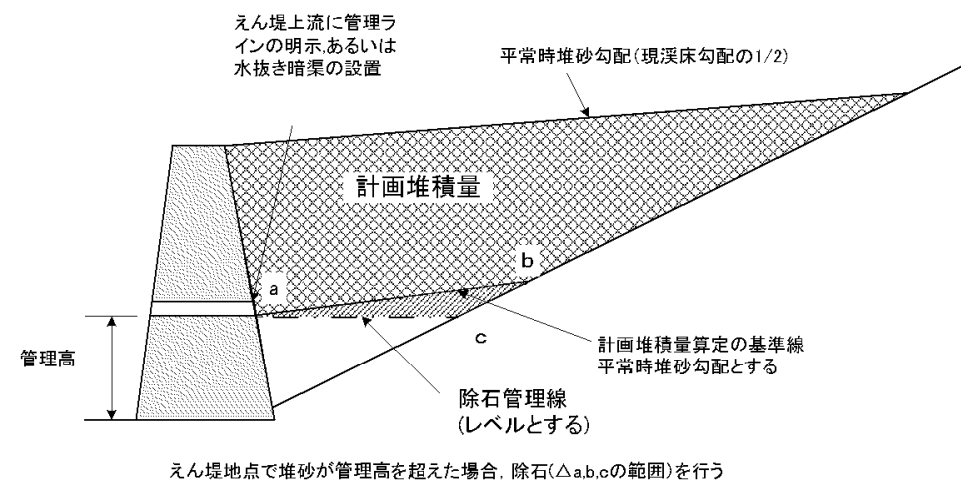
えん堤上流に管理ラインの明示,あるいは水抜き暗渠の設置

平常時堆砂勾配(現渓床勾配の1/2)

計画堆積量

b

a

c

管理高

計画堆積量算定の基準線
平常時堆砂勾配とする

除石管理線
(レベルとする)

えん堤地点で堆砂が管理高を超えた場合, 除石(△a,b,cの範囲)を行う